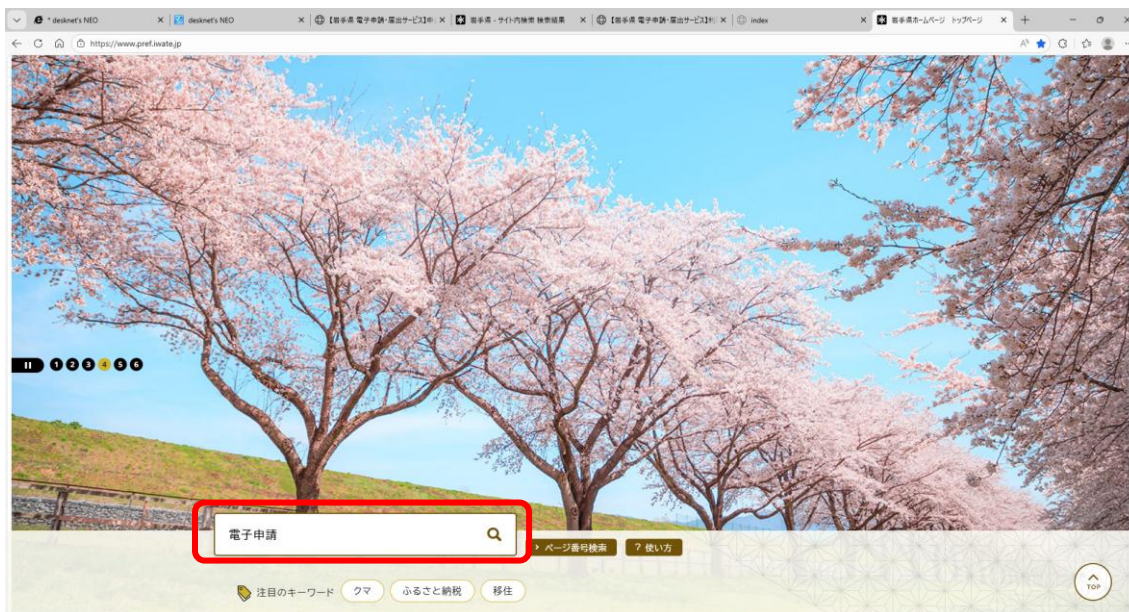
* desknet's NEO
desknet's NEO
【岩手県 電子申請・届出サービス】申
岩手県 - サイト内検索 検索結果
【岩手県 電子申請・届出サービス】利
index
岩手県ホームページ トップページ

https://www.pref.iwate.jp

1 2 3 4 5 6

電子申請

ページ番号検索
? 使い方

注目のキーワード クマ ふるさと納税 移住

TOP